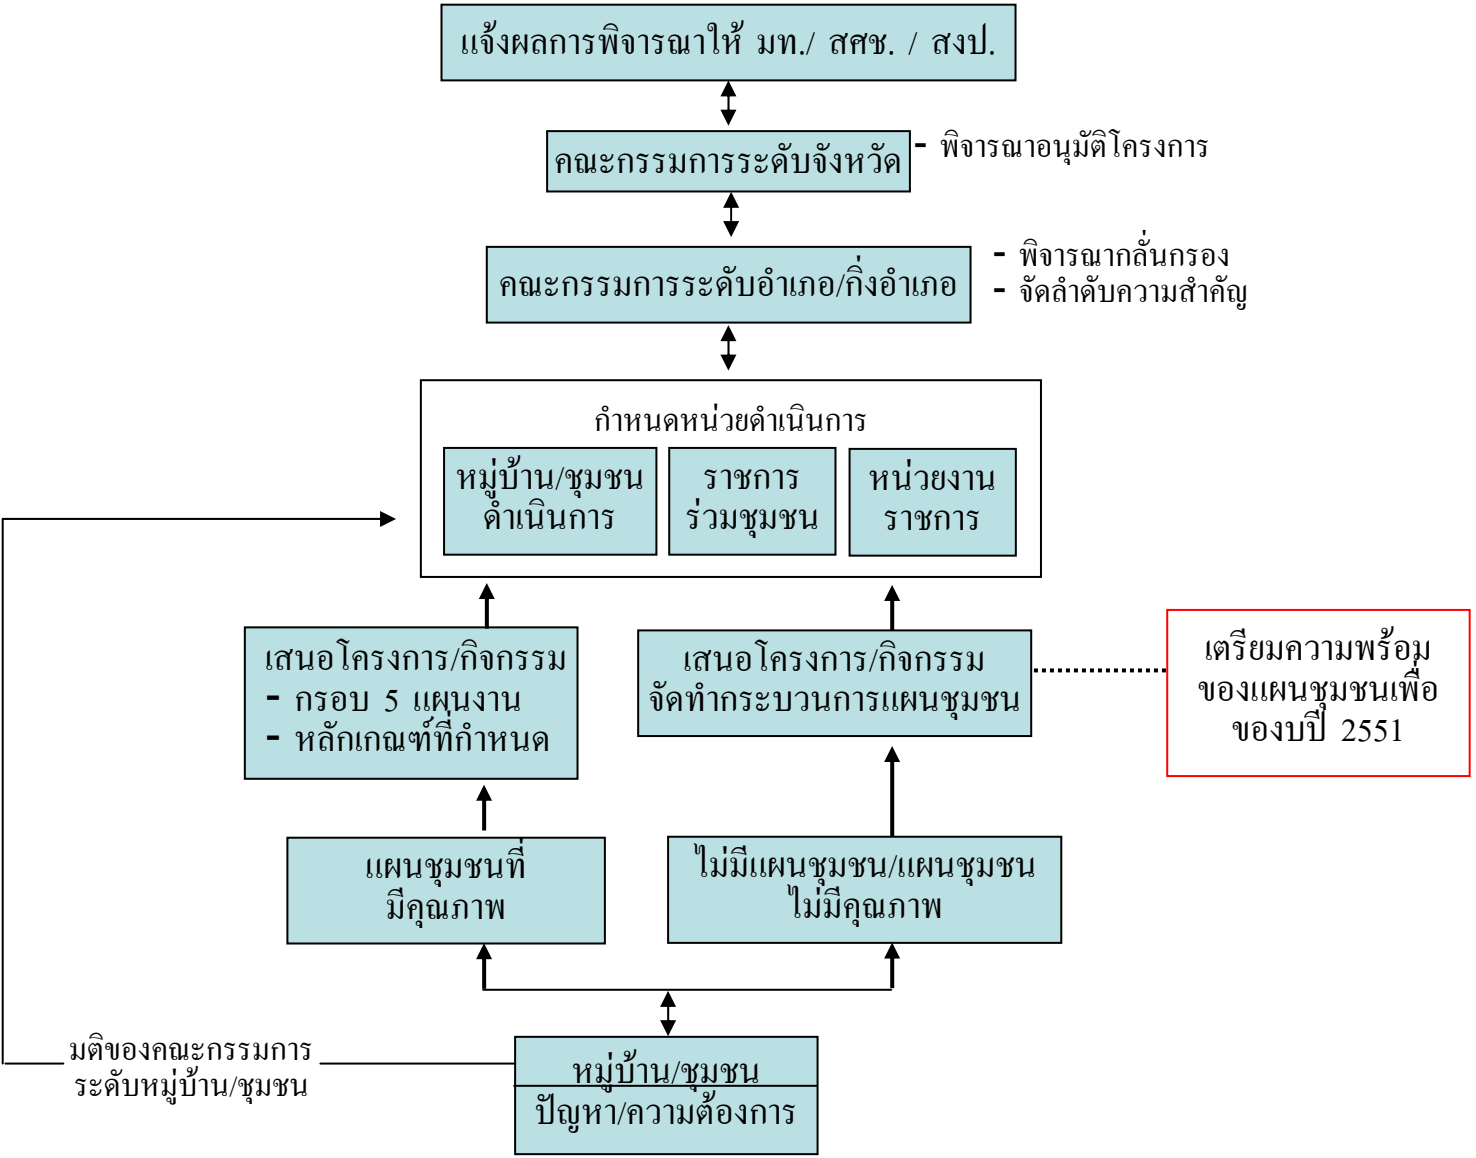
แจ้งผลการพิจารณาให้ มท./ สศช. / สงป.

คณะกรรมการระดับจังหวัด

- พิจารณาอนุมัติโครงการ

คณะกรรมการระดับอำเภอ/กิ่งอำเภอ

- พิจารณากลั่นกรอง
- จัดลำดับความสำคัญ

กำหนดหน่วยดำเนินการ

หมู่บ้าน/ชุมชน ดำเนินการ

ราชการ ร่วมชุมชน

หน่วยงาน ราชการ

เสนอโครงการ/กิจกรรม
- กรอบ 5 แผนงาน
- หลักเกณฑ์ที่กำหนด

เสนอโครงการ/กิจกรรม จัดทำกระบวนการแผนชุมชน

เตรียมความพร้อมของแผนชุมชนเพื่อของบปี 2551

แผนชุมชนที่มีคุณภาพ

ไม่มีแผนชุมชน/แผนชุมชนไม่มีคุณภาพ

มติของคณะกรรมการระดับหมู่บ้าน/ชุมชน

หมู่บ้าน/ชุมชน

ปัญหา/ความต้องการ